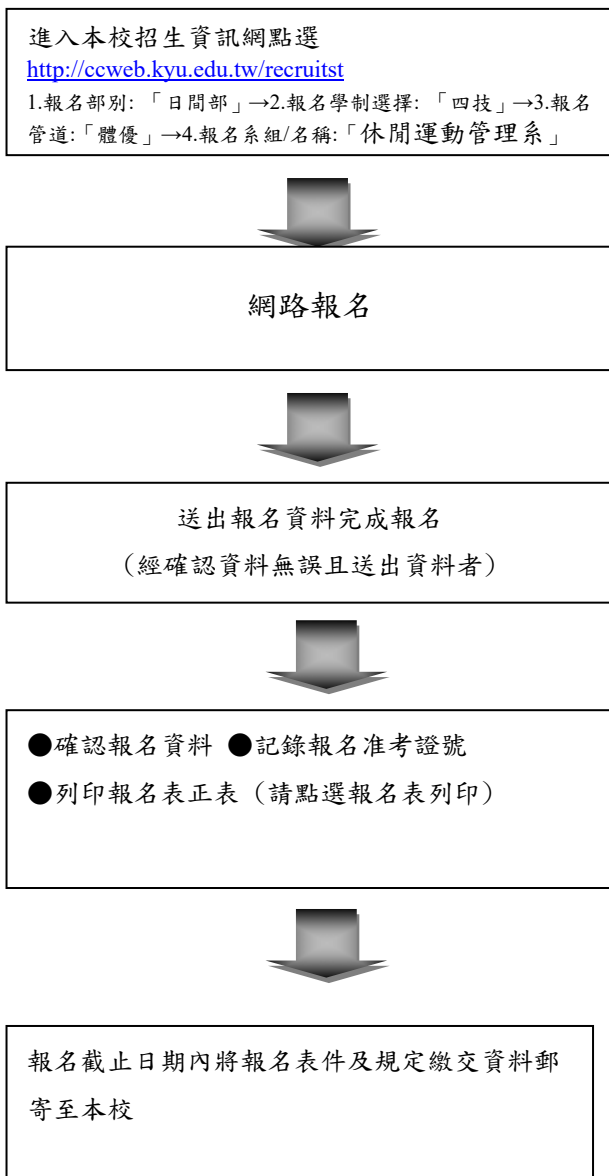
進入本校招生資訊網點選
http://ccweb.kyu.edu.tw/recruitst
1.報名部別: 「日間部」→2.報名學制選擇: 「四技」→3.報名管道:「體優」→4.報名系組/名稱:「休閒運動管理系」

網路報名

送出報名資料完成報名
(經確認資料無誤且送出資料者)

●確認報名資料 ●記錄報名准考證號
●列印報名表正表(請點選報名表列印)

報名截止日期內將報名表件及規定繳交資料郵寄至本校